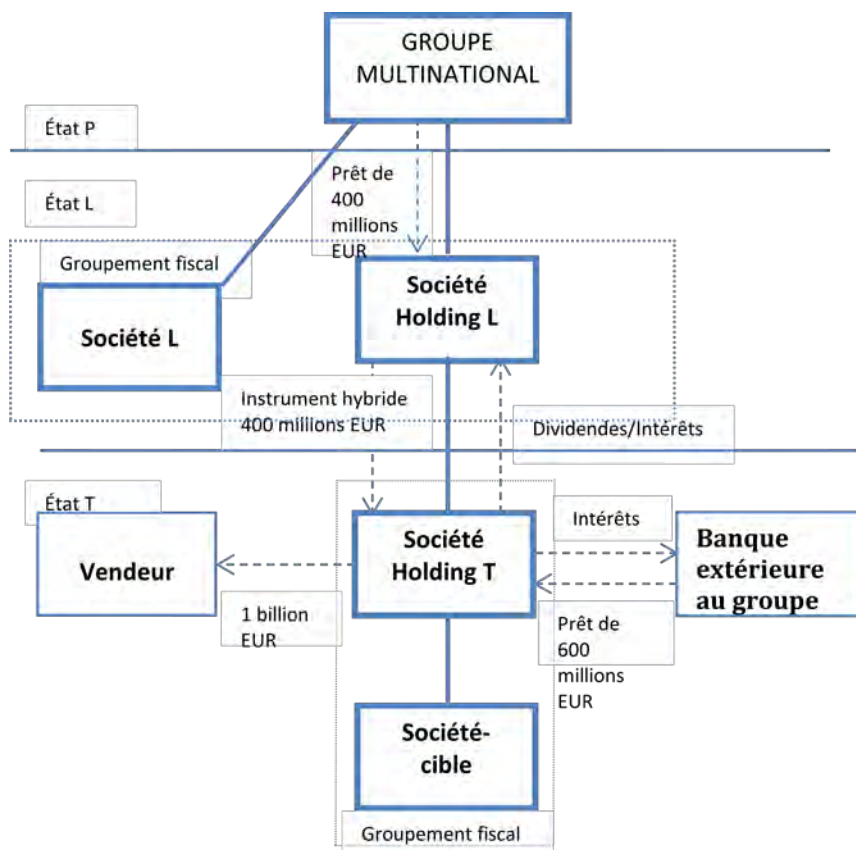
GROUPE MULTINATIONAL

État P

État L

Prêt de 400 millions EUR

Groupement fiscal

Société L

Société Holding L

Instrument hybride 400 millions EUR

Dividendes/Intérêts

État T

Vendeur

Société Holding T

Intérêts

Banque extérieure au groupe

1 billion EUR

Prêt de 600 millions EUR

Société-cible

Groupement fiscal